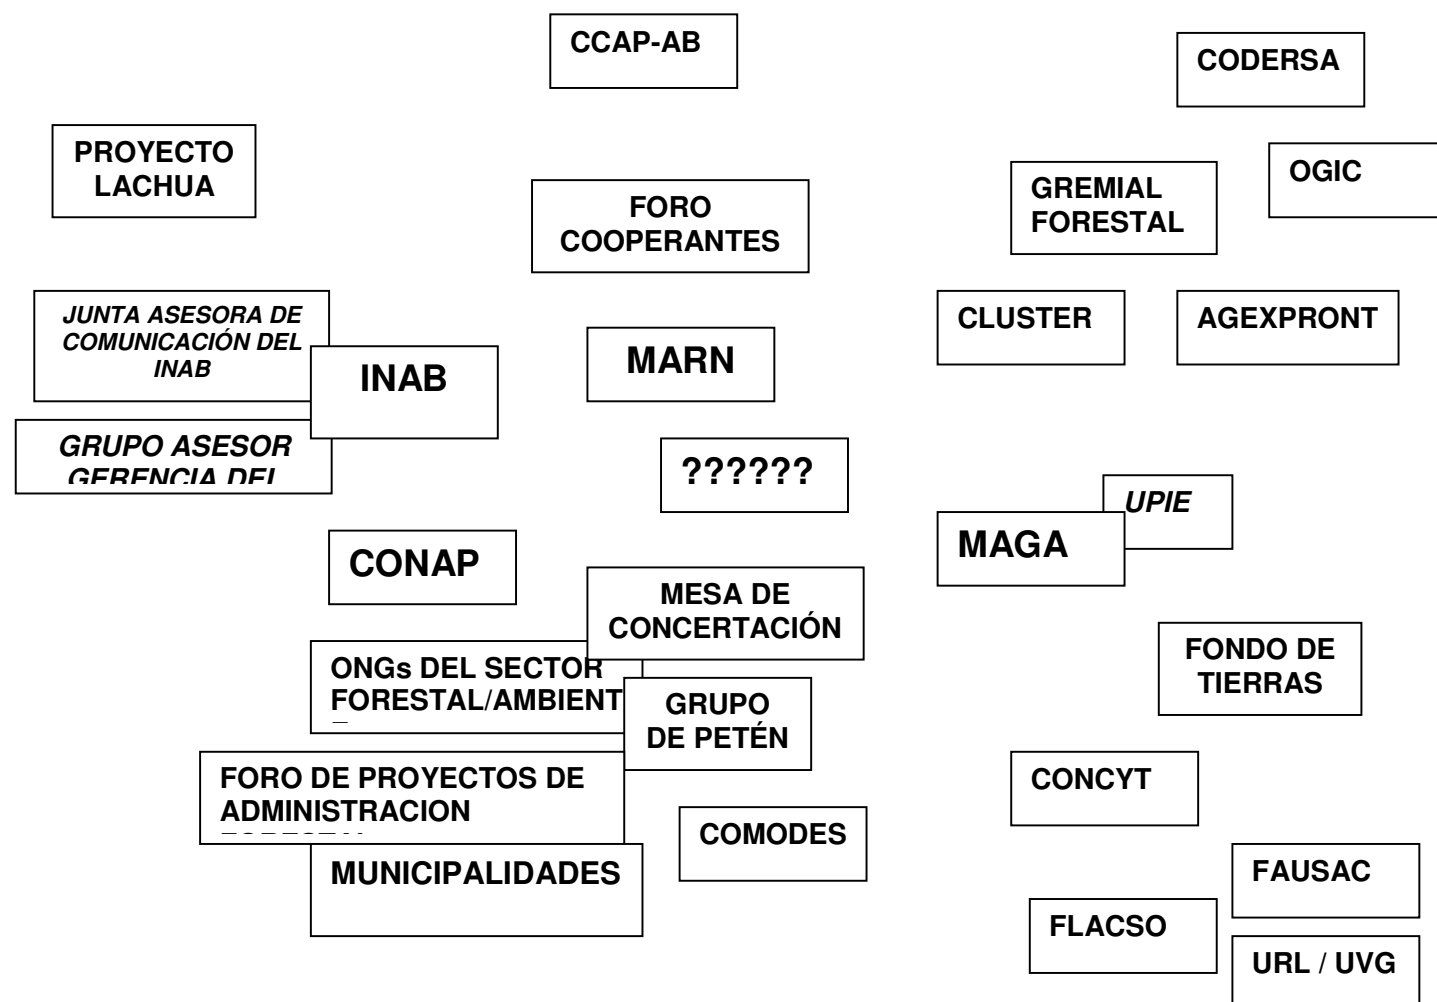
CCAP-AB

CODERSA

PROYECTO LACHUA

FORO COOPERANTES

GREMIAL FORESTAL

OGIC

JUNTA ASESORA DE COMUNICACIÓN DEL INAB

INAB

MARN

CLUSTER

AGEXPRONT

GRUPO ASESOR GERENCIA DEL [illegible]

??????

UPIE

MAGA

CONAP

MESA DE CONCERTACIÓN

ONGs DEL SECTOR FORESTAL/AMBIENT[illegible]

GRUPO DE PETÉN

FONDO DE TIERRAS

FORO DE PROYECTOS DE ADMINISTRACION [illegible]

CONCYT

COMODES

MUNICIPALIDADES

FAUSAC

FLACSO

URL / UVG